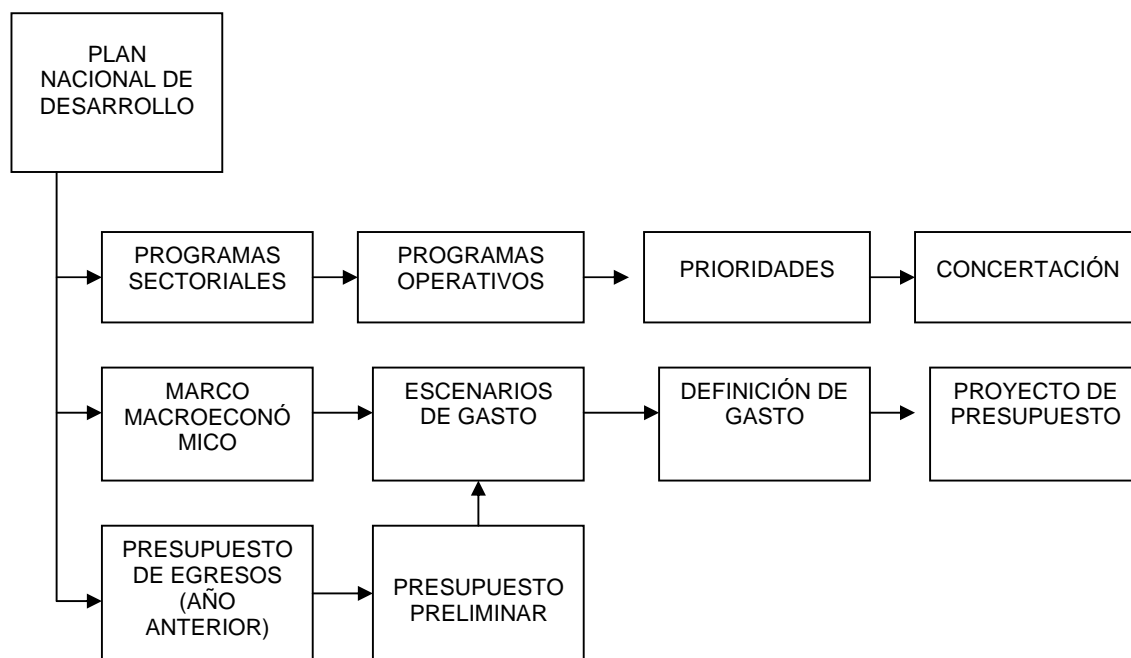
PLAN NACIONAL DE DESARROLLO

PROGRAMAS SECTORIALES

PROGRAMAS OPERATIVOS

PRIORIDADES

CONCERTACIÓN

MARCO MACROECONÓ MICO

ESCENARIOS DE GASTO

DEFINICIÓN DE GASTO

PROYECTO DE PRESUPUESTO

PRESUPUESTO DE EGRESOS (AÑO ANTERIOR)

PRESUPUESTO PRELIMINAR